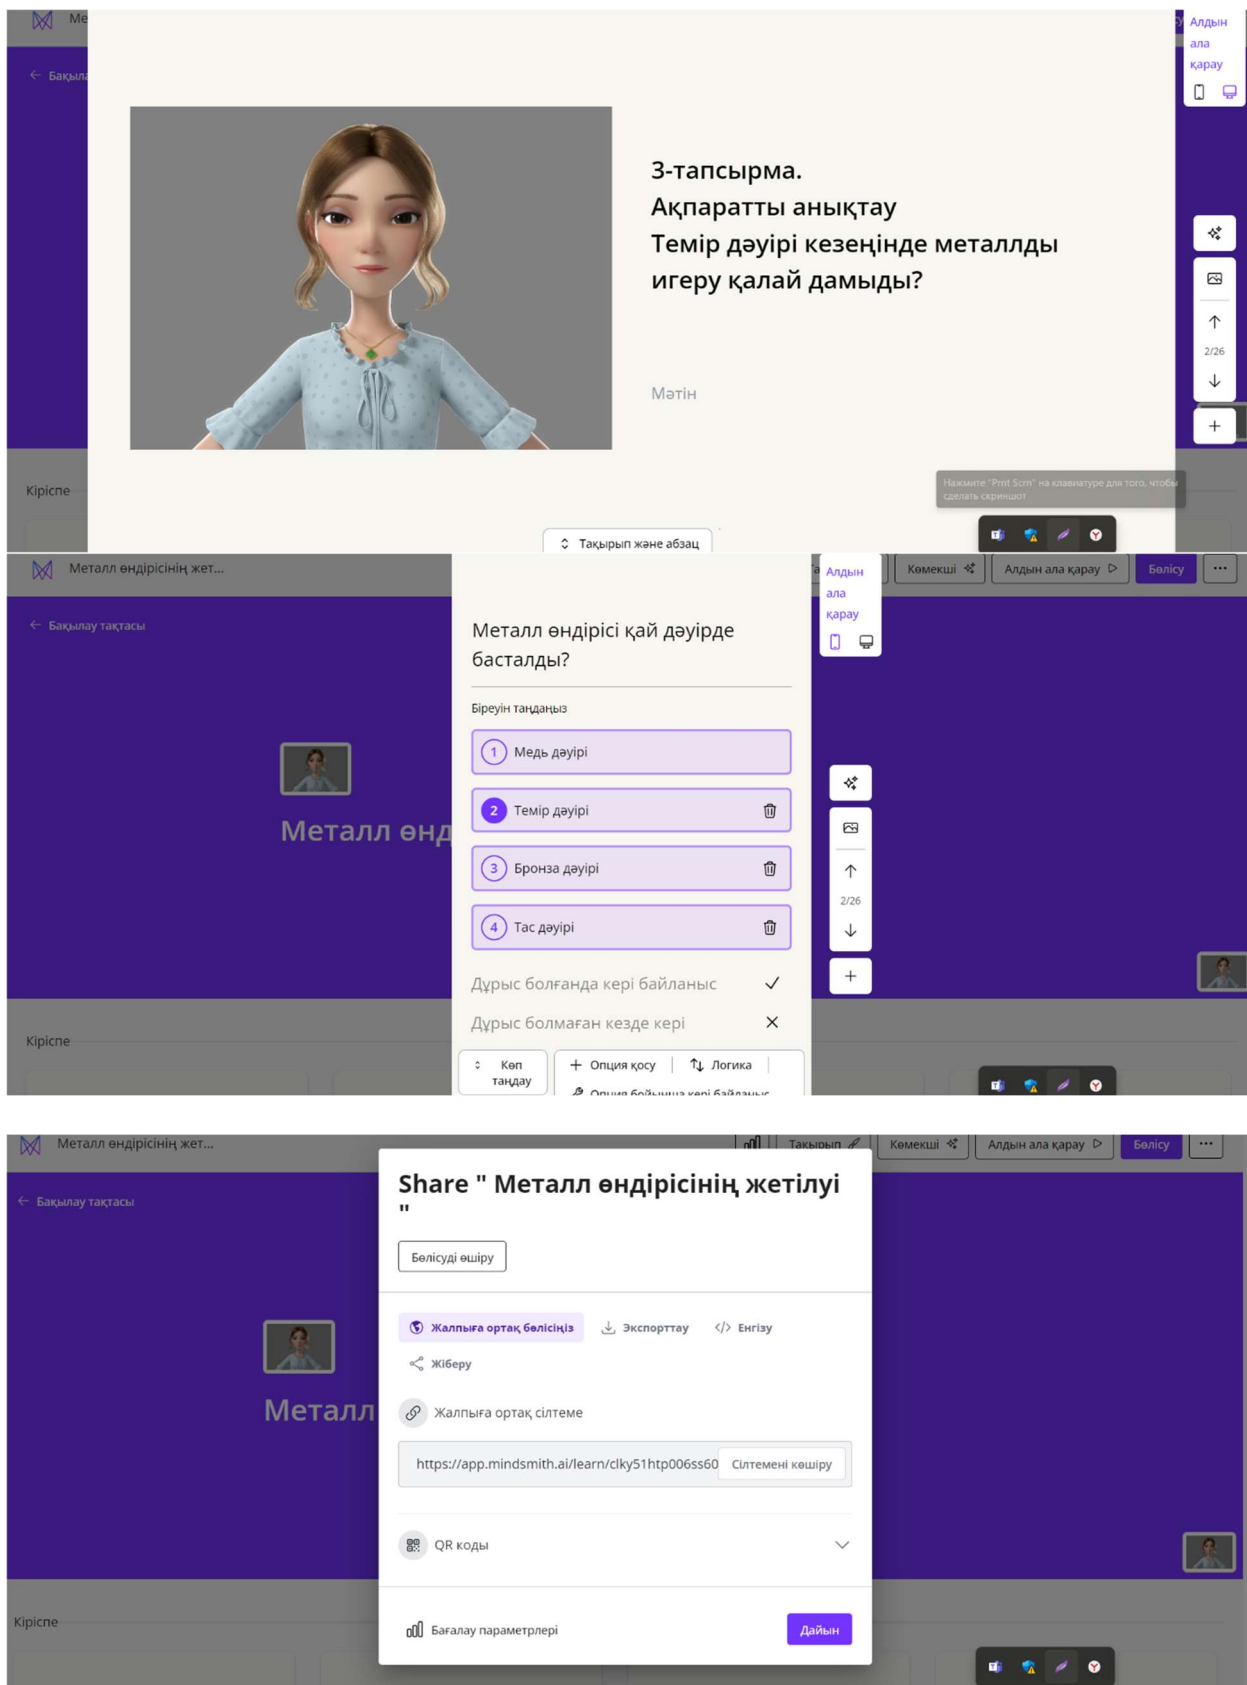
Ме

Бақыла

Алдын ала қарау

3-тапсырма.
Ақпаратты анықтау
Темір дәуірі кезеңінде металлды игеру қалай дамыды?

Мәтін

2/26

Кіріспе

Нажмите "Print Scrn" на клавиатуре для того, чтобы сделать скриншот

Тақырып және абзац

Металл өндірісінің жет...

Көмекші

Алдын ала қарау

Бөлісу

Бақылау тақтасы

Металл өнд

Алдын ала қарау

Металл өндірісі қай дәуірде басталды?

Біреуін таңдаңыз

1 Медь дәуірі

2 Темір дәуірі

3 Бронза дәуірі

4 Тас дәуірі

Дұрыс болғанда кері байланыс

Дұрыс болмаған кезде кері

2/26

Кіріспе

Көп таңдау

Опция қосу

Логика

Опция бойынша кері байланыс

Металл өндірісінің жет...

Тақырып

Көмекші

Алдын ала қарау

Бөлісу

Бақылау тақтасы

Металл

Share " Металл өндірісінің жетілуі "

Бөлісуді өшіру

Жалпыға ортақ бөлісіңіз

Экспорттау

Енгізу

Жіберу

Жалпыға ортақ сілтеме

https://app.mindsmith.ai/learn/clky51htp006ss60

Сілтемені көшіру

QR коды

Бағалау параметрлері

Дайын

Кіріспе